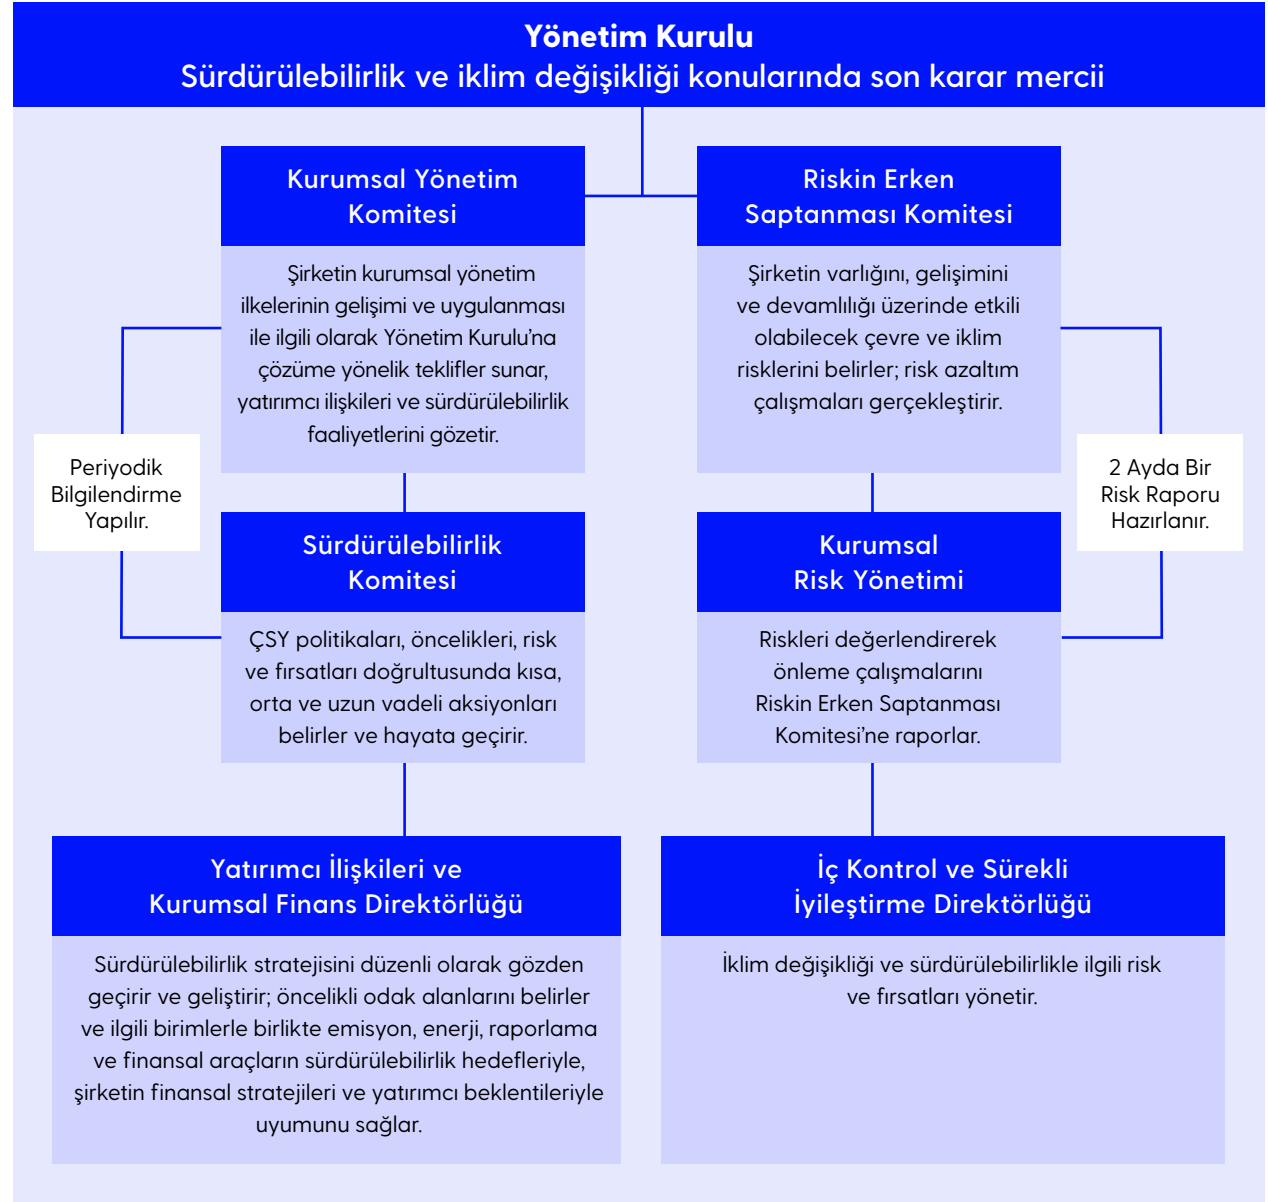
Yönetim Kurulu
Sürdürülebilirlik ve iklim değişikliği konularında son karar mercii

Kurumsal Yönetim Komitesi

Şirketin kurumsal yönetim ilkelerinin gelişimi ve uygulanması ile ilgili olarak Yönetim Kurulu'na çözüme yönelik teklifler sunar, yatırımcı ilişkileri ve sürdürülebilirlik faaliyetlerini gözetir.

Riskin Erken Saptanması Komitesi

Şirketin varlığını, gelişimini ve devamlılığı üzerinde etkili olabilecek çevre ve iklim risklerini belirler; risk azaltım çalışmaları gerçekleştirir.

Periyodik Bilgilendirme Yapılır.

2 Ayda Bir Risk Raporu Hazırlanır.

Sürdürülebilirlik Komitesi

ÇSY politikaları, öncelikleri, risk ve fırsatları doğrultusunda kısa, orta ve uzun vadeli aksiyonları belirler ve hayata geçirir.

Kurumsal Risk Yönetimi

Riskleri değerlendirerek önleme çalışmalarını Riskin Erken Saptanması Komitesi'ne raporlar.

Yatırımcı İlişkileri ve Kurumsal Finans Direktörlüğü

Sürdürülebilirlik stratejisini düzenli olarak gözden geçirir ve geliştirir; öncelikli odak alanlarını belirler ve ilgili birimlerle birlikte emisyon, enerji, raporlama ve finansal araçların sürdürülebilirlik hedefleriyle, şirketin finansal stratejileri ve yatırımcı beklentileriyle uyumunu sağlar.

İç Kontrol ve Sürekli İyileştirme Direktörlüğü

İklim değişikliği ve sürdürülebilirlikle ilgili risk ve fırsatları yönetir.